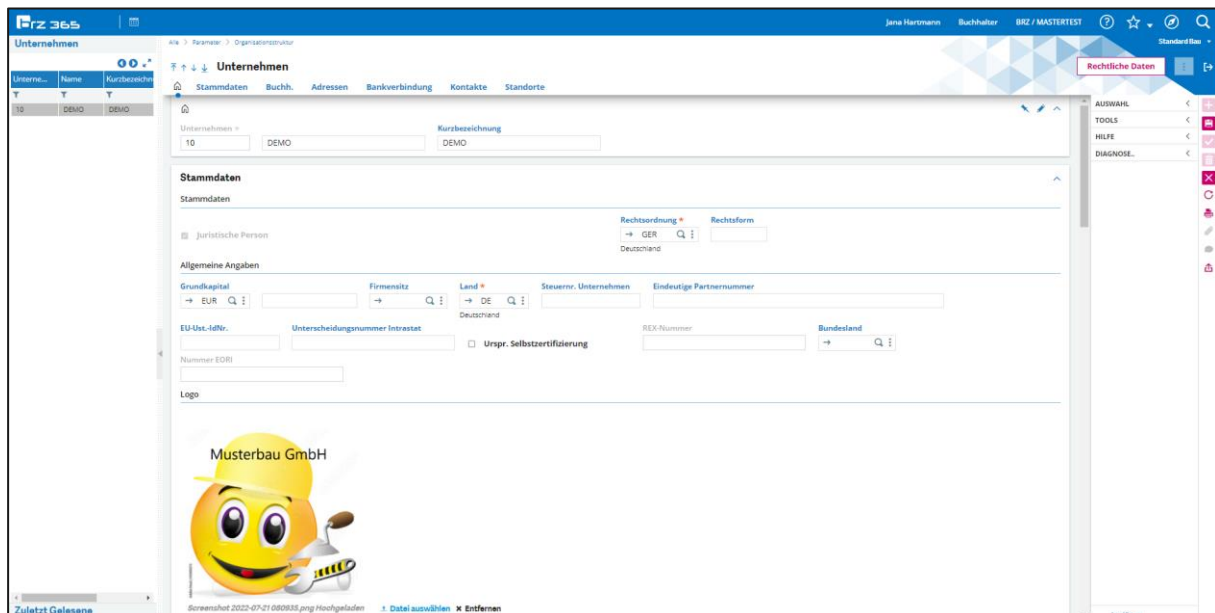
BRZ 365

Jana Hartmann Buchhalter BRZ / MASTERTEST

Standard Bau

Unternehmen

| Unterne... | Name | Kurzbezeichn |
|---|---|---|
| 10 | DEMO | DEMO |

Zuletzt Gelesene

Alle > Parameter > Organisationsstruktur

Unternehmen

Rechtliche Daten

Stammdaten Buchh. Adressen Bankverbindung Kontakte Standorte

Unternehmen *
10 DEMO

Kurzbezeichnung
DEMO

Stammdaten

Stammdaten

Juristische Person

Rechtsordnung *
→ GER
Deutschland

Rechtsform

Allgemeine Angaben

Grundkapital
→ EUR

Firmensitz
→

Land *
→ DE
Deutschland

Steuernr. Unternehmen

Eindeutige Partnernummer

EU-Ust.-IdNr.

Unterscheidungsnummer Intrastat

Urspr. Selbstzertifizierung

REX-Nummer

Bundesland
→

Nummer EORI

Logo

Musterbau GmbH

Screenshot 2022-07-21 080935.png Hochgeladen
Datei auswählen × Entfernen

AUSWAHL
TOOLS
HILFE
DIAGNOSE..